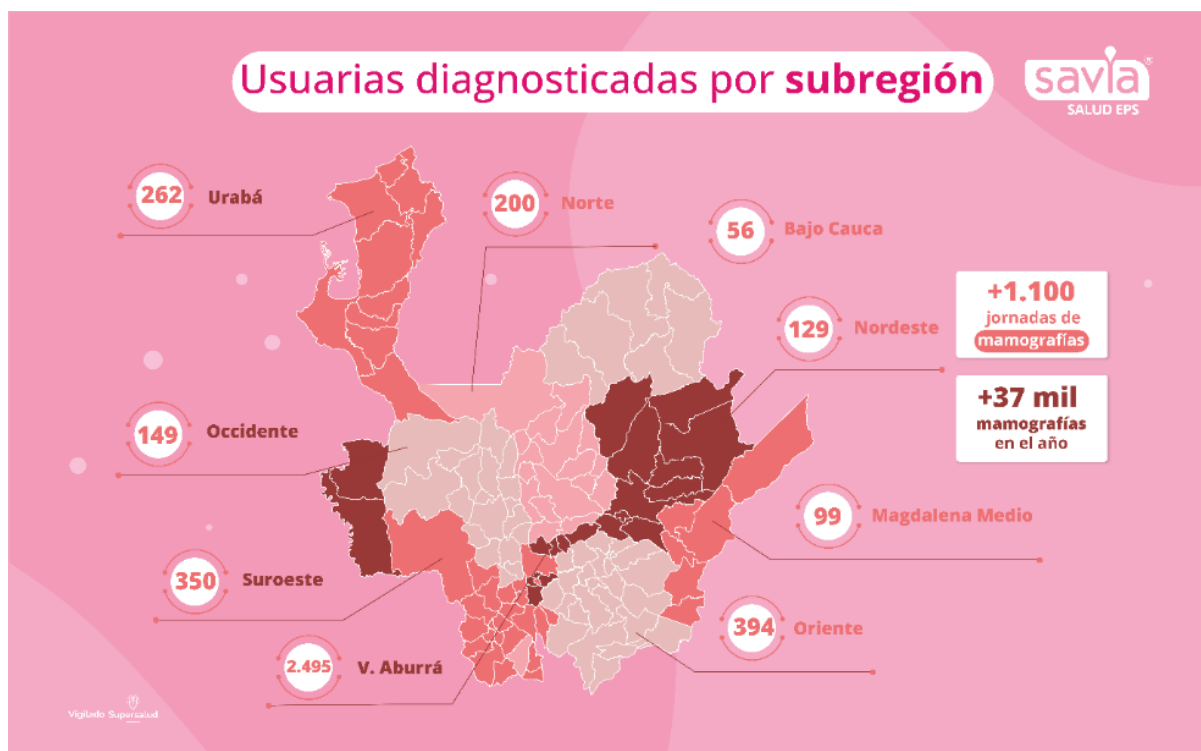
Usuarias diagnosticadas por **subregión**

savia
SALUD EPS

262 Urabá

200 Norte

56 Bajo Cauca

129 Nordeste

+1.100 jornadas de mamografías

+37 mil mamografías en el año

149 Occidente

99 Magdalena Medio

350 Suroeste

394 Oriente

2.495 V. Aburrá

Vigilado Supersalud